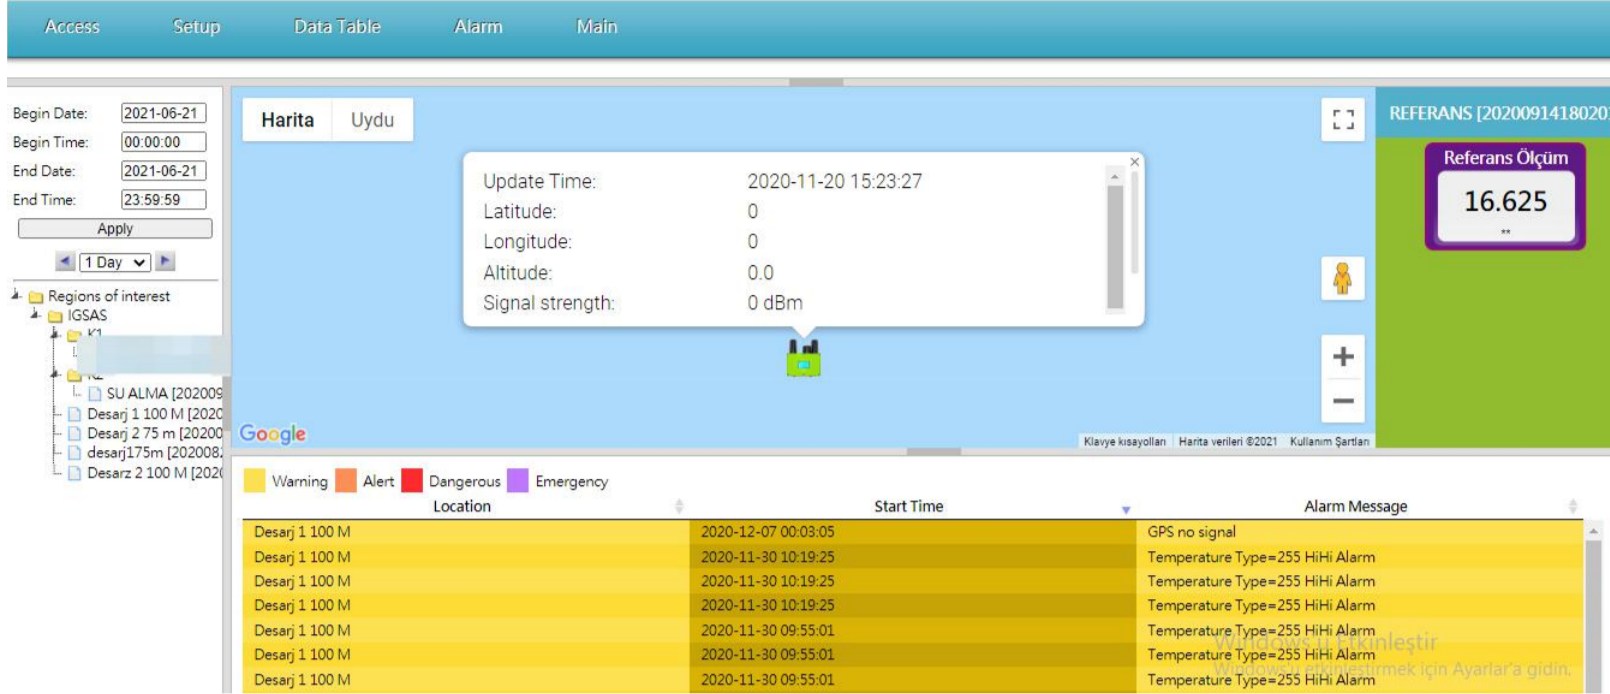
Access Setup Data Table Alarm Main

Begin Date: 2021-06-21
Begin Time: 00:00:00
End Date: 2021-06-21
End Time: 23:59:59
Apply
1 Day

Regions of interest
IGSAS
K1
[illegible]
K2
SU ALMA [202009
Desarj 1 100 M [2020
Desarj 2 75 m [20200
desarj175m [202008
Desarz 2 100 M [202

Harita Uydu

Update Time: 2020-11-20 15:23:27
Latitude: 0
Longitude: 0
Altitude: 0.0
Signal strength: 0 dBm

Google
Klavye kısayolları Harita verileri ©2021 Kullanım Şartları

REFERANS [2020091418020
Referans Ölçüm
16.625
**

Warning Alert Dangerous Emergency

| Location | Start Time | Alarm Message |
|---|---|---|
| Desarj 1 100 M | 2020-12-07 00:03:05 | GPS no signal |
| Desarj 1 100 M | 2020-11-30 10:19:25 | Temperature Type=255 HiHi Alarm |
| Desarj 1 100 M | 2020-11-30 10:19:25 | Temperature Type=255 HiHi Alarm |
| Desarj 1 100 M | 2020-11-30 10:19:25 | Temperature Type=255 HiHi Alarm |
| Desarj 1 100 M | 2020-11-30 09:55:01 | Temperature Type=255 HiHi Alarm |
| Desarj 1 100 M | 2020-11-30 09:55:01 | Temperature Type=255 HiHi Alarm |
| Desarj 1 100 M | 2020-11-30 09:55:01 | Temperature Type=255 HiHi Alarm |

Windows'u Etkinleştir
Windows'u etkinleştirmek için Ayarlar'a gidin.